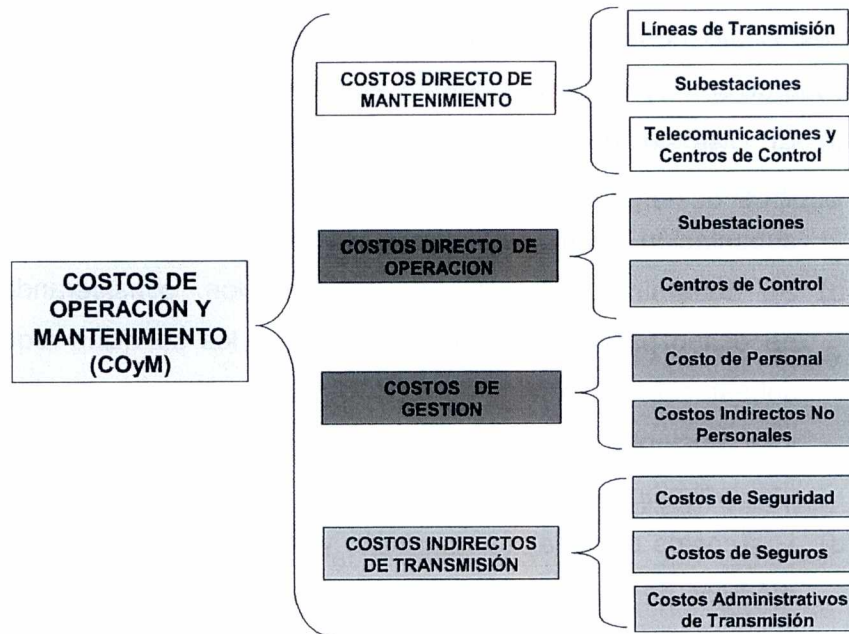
COSTOS DE OPERACIÓN Y MANTENIMIENTO (COyM)

COSTOS DIRECTO DE MANTENIMIENTO

Líneas de Transmisión

Subestaciones

Telecomunicaciones y Centros de Control

COSTOS DIRECTO DE OPERACION

Subestaciones

Centros de Control

COSTOS DE GESTION

Costo de Personal

Costos Indirectos No Personales

COSTOS INDIRECTOS DE TRANSMISIÓN

Costos de Seguridad

Costos de Seguros

Costos Administrativos de Transmisión